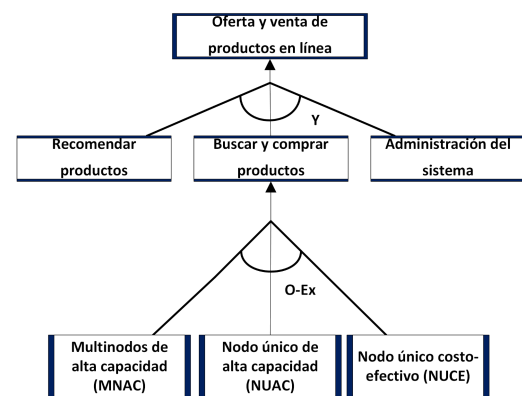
Oferta y venta de productos en línea

Y

Recomendar productos

Buscar y comprar productos

Administración del sistema

O-Ex

Multinodos de alta capacidad (MNAC)

Nodo único de alta capacidad (NUAC)

Nodo único costo-efectivo (NUCE)